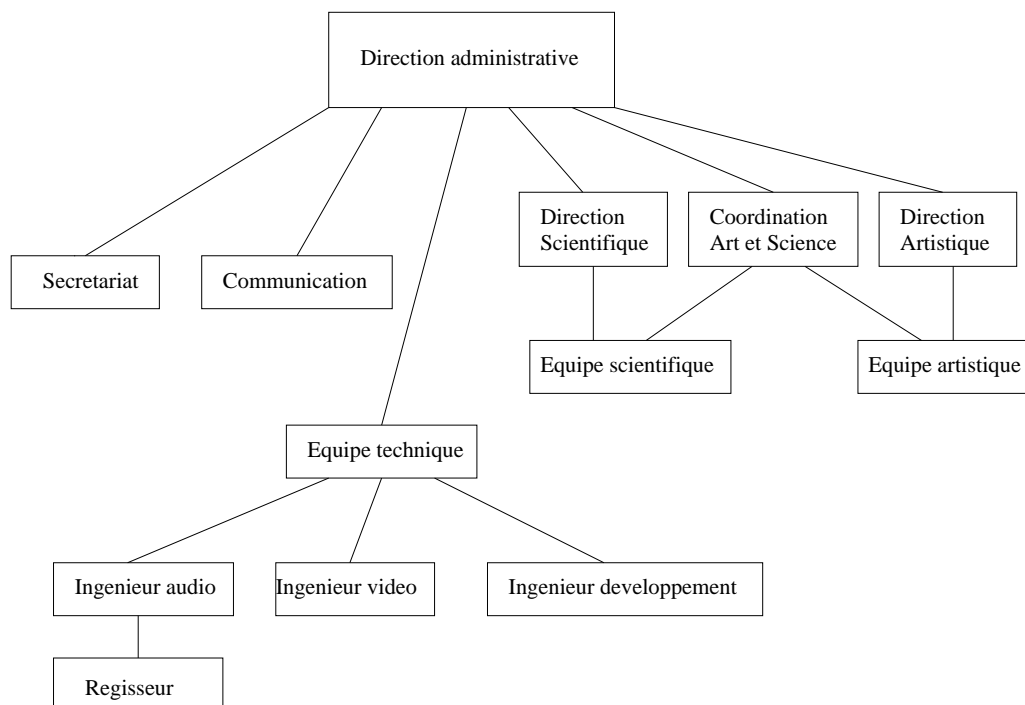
Direction administrative

Secretariat

Communication

Direction Scientifique

Coordination Art et Science

Direction Artistique

Equipe scientifique

Equipe artistique

Equipe technique

Ingenieur audio

Ingenieur video

Ingenieur developpement

Regisseur